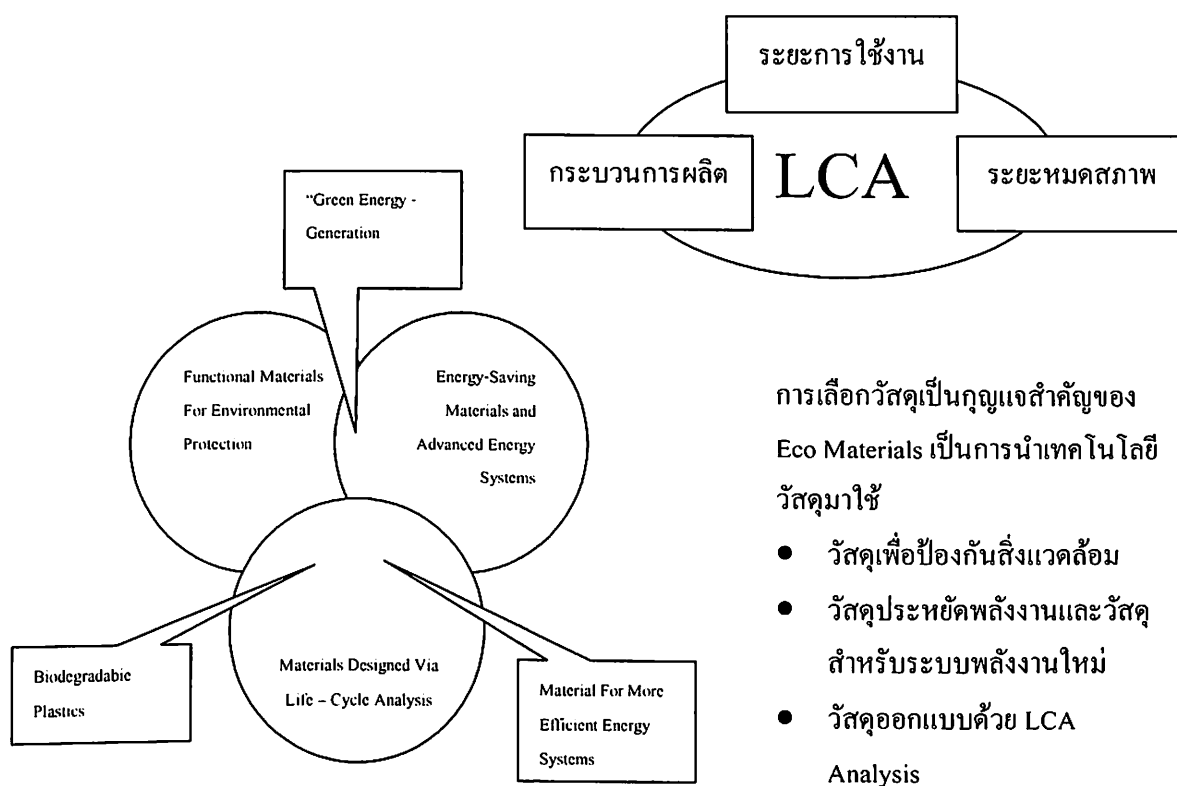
ระยะการใช้งาน

กระบวนการผลิต

LCA

ระยะหมดสภาพ

"Green Energy - Generation

Functional Materials For Environmental Protection

Energy-Saving Materials and Advanced Energy Systems

Materials Designed Via Life – Cycle Analysis

Biodegradable Plastics

Material For More Efficient Energy Systems

การเลือกวัสดุเป็นกุญแจสำคัญของ Eco Materials เป็นการนำเทคโนโลยีวัสดุมาใช้

- วัสดุเพื่อป้องกันสิ่งแวดล้อม
- วัสดุประหยัดพลังงานและวัสดุสำหรับระบบพลังงานใหม่
- วัสดุออกแบบด้วย LCA Analysis